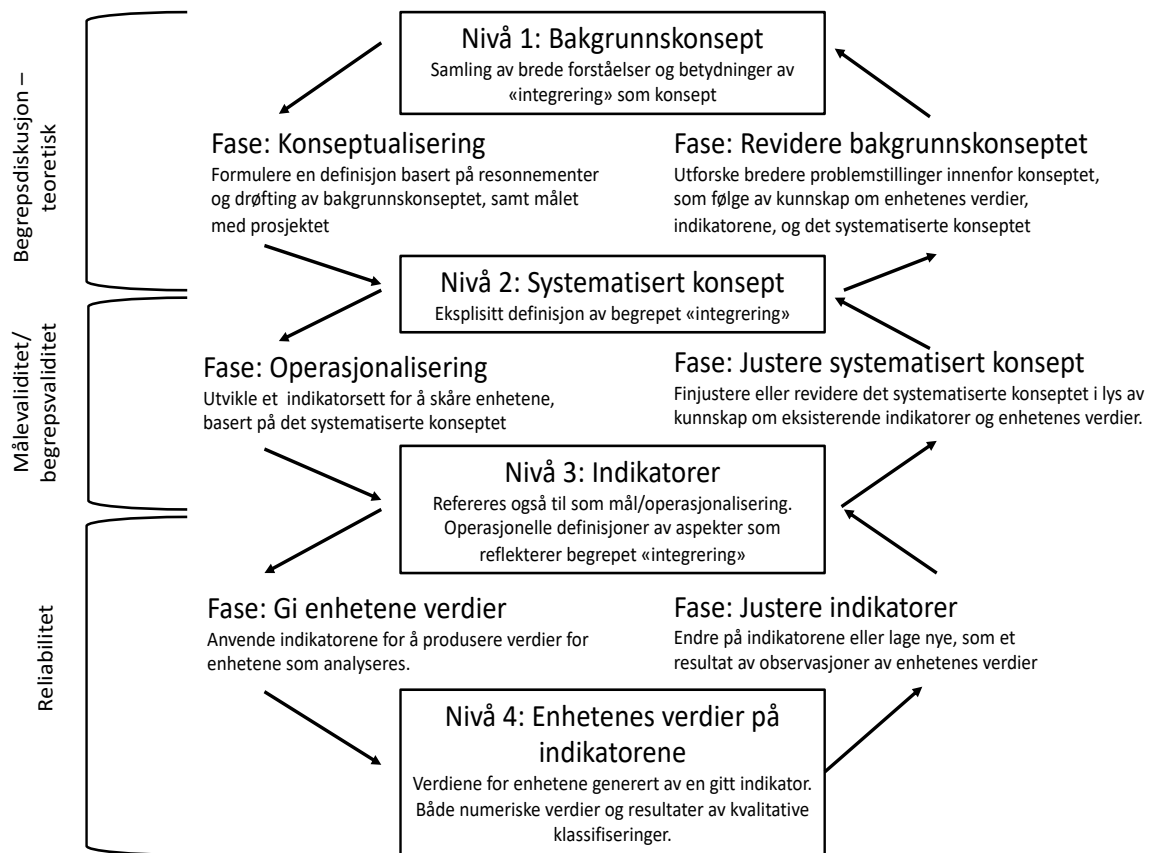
Begrepsdiskusjon – teoretisk

Målevaliditet/ begrepsvaliditet

Reliabilitet

Nivå 1: Bakgrunnskonsept
Samling av brede forståelser og betydninger av «integrering» som konsept

Fase: Konseptualisering
Formulere en definisjon basert på resonnementer og drøfting av bakgrunnskonseptet, samt målet med prosjektet

Fase: Revidere bakgrunnskonseptet
Utforske bredere problemstillinger innenfor konseptet, som følge av kunnskap om enhetenes verdier, indikatorene, og det systematiserte konseptet

Nivå 2: Systematisert konsept
Eksplisitt definisjon av begrepet «integrering»

Fase: Operasjonalisering
Utvikle et indikatorsett for å skåre enhetene, basert på det systematiserte konseptet

Fase: Justere systematisert konsept
Finjustere eller revidere det systematiserte konseptet i lys av kunnskap om eksisterende indikatorer og enhetenes verdier.

Nivå 3: Indikatorer
Refereres også til som mål/operasjonalisering. Operasjonelle definisjoner av aspekter som reflekterer begrepet «integrering»

Fase: Gi enhetene verdier
Anvende indikatorene for å produsere verdier for enhetene som analyseres.

Fase: Justere indikatorer
Endre på indikatorene eller lage nye, som et resultat av observasjoner av enhetenes verdier

Nivå 4: Enhetenes verdier på indikatorene
Verdiene for enhetene generert av en gitt indikator. Både numeriske verdier og resultater av kvalitative klassifiseringer.